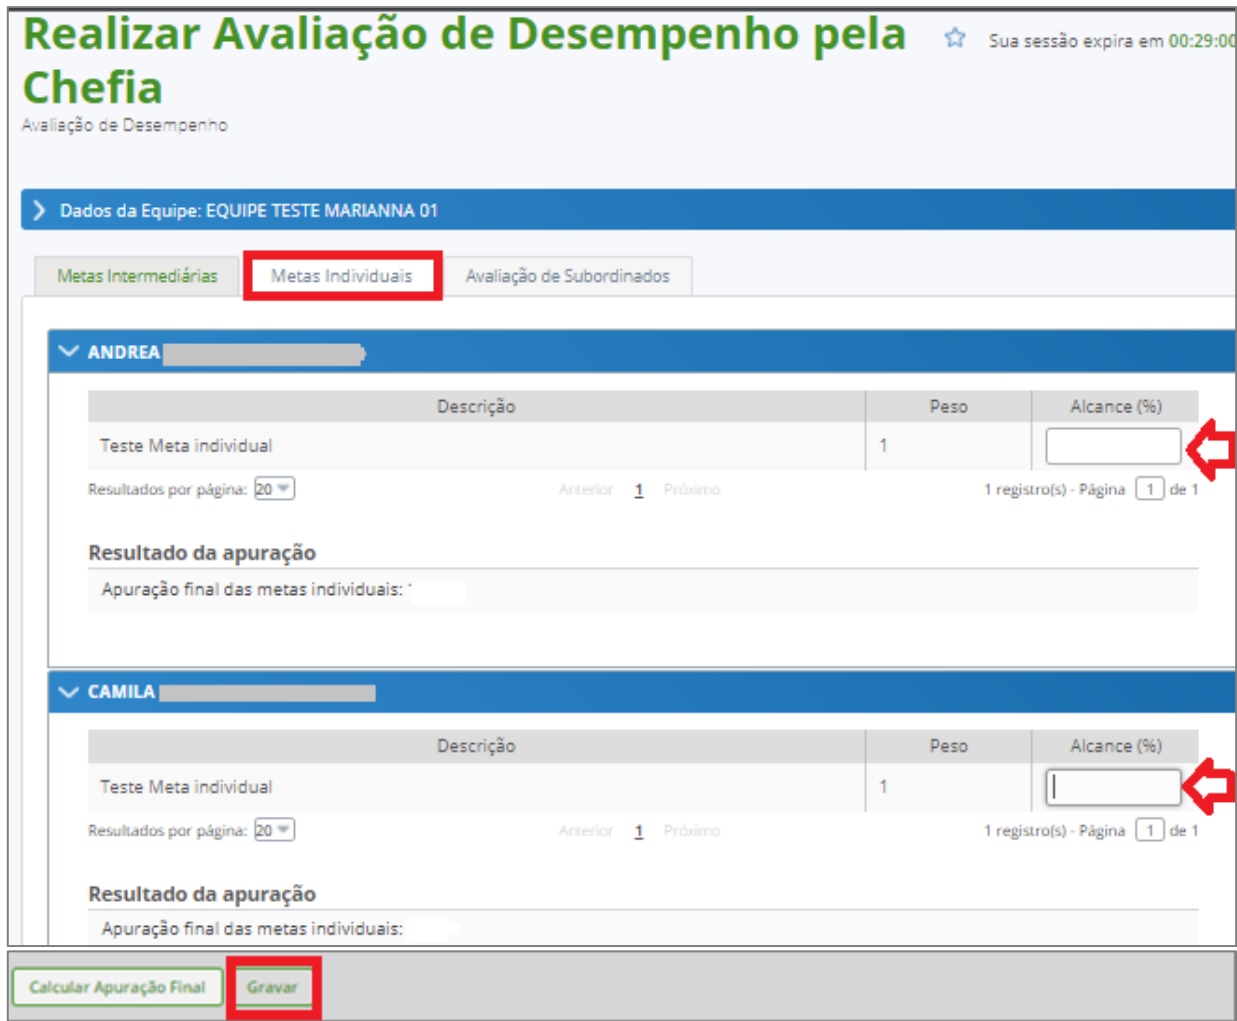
Realizar Avaliação de Desempenho pela Chefia
Avaliação de Desempenho

Sua sessão expira em 00:29:00

Dados da Equipe: EQUIPE TESTE MARIANNA 01

Metas Intermediárias | Metas Individuais | Avaliação de Subordinados

ANDREA

| Descrição | Peso | Alcance (%) |
|---|---|---|
| Teste Meta individual | 1 | |

Resultados por página: 20 Anterior 1 Próximo 1 registro(s) - Página 1 de 1

Resultado da apuração
Apuração final das metas individuais:

CAMILA

| Descrição | Peso | Alcance (%) |
|---|---|---|
| Teste Meta individual | 1 | |

Resultados por página: 20 Anterior 1 Próximo 1 registro(s) - Página 1 de 1

Resultado da apuração
Apuração final das metas individuais:

Calcular Apuração Final | Gravar